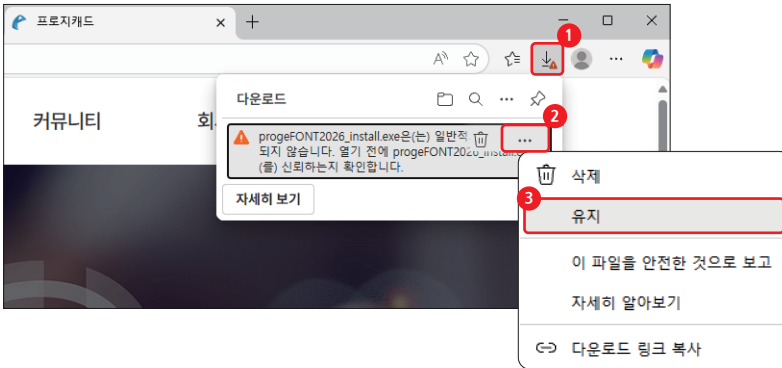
프로지캐드

+

1

커뮤니티

회

다운로드

2

progeFONT2026_install.exe은(는) 일반적 되지 않습니다. 열기 전에 progeFONT2026_install. (를) 신뢰하는지 확인합니다.

...

자세히 보기

삭제

3

유지

이 파일을 안전한 것으로 보고

자세히 알아보기

다운로드 링크 복사